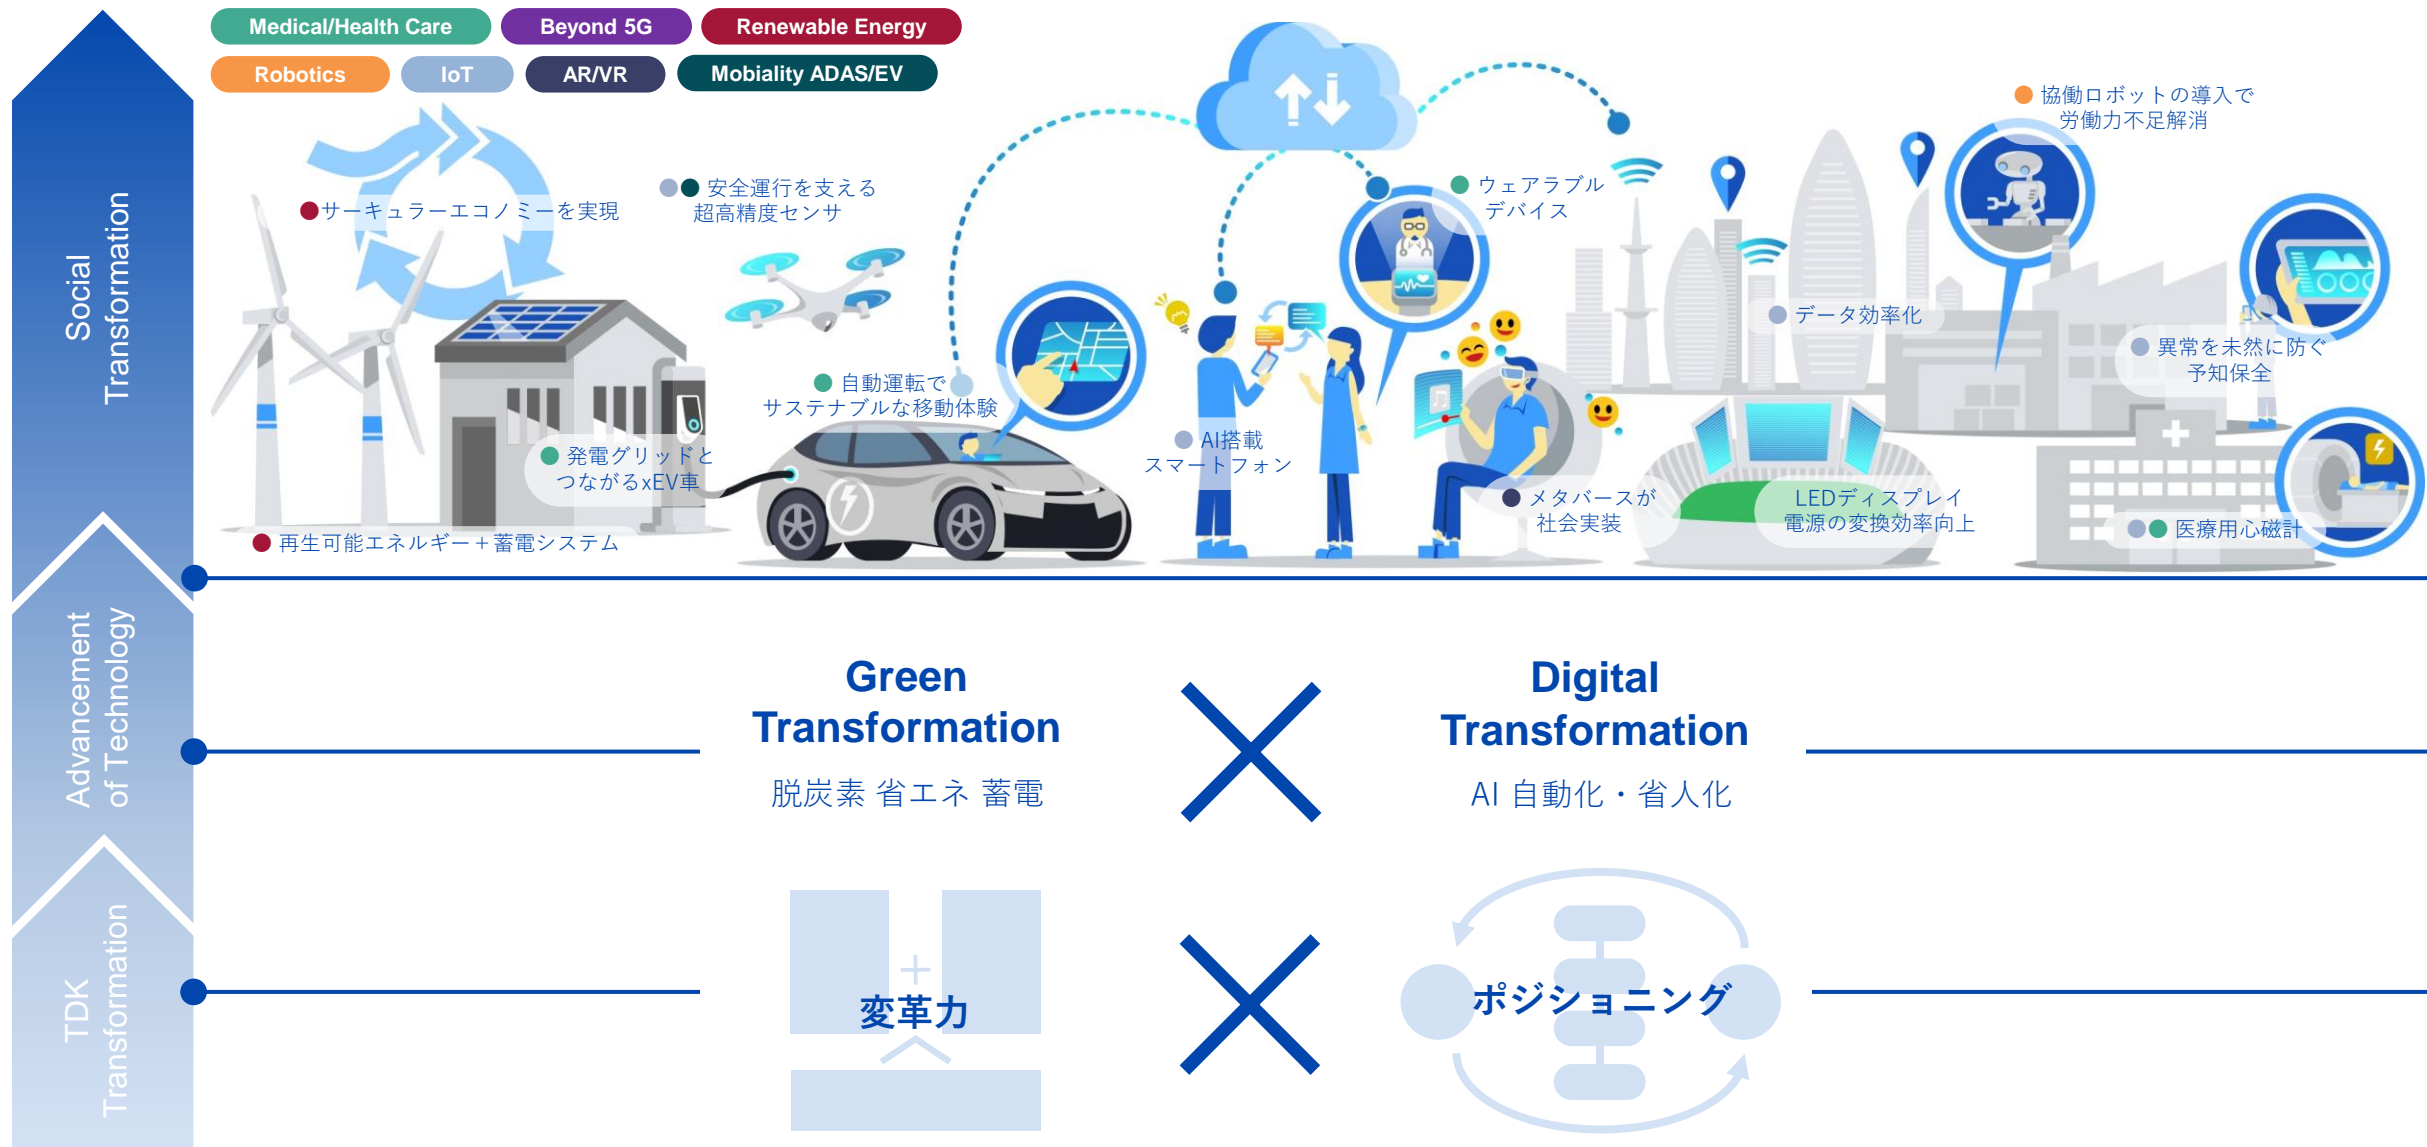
Social Transformation

Advancement of Technology

TDK Transformation

Medical/Health Care
Beyond 5G
Renewable Energy
Robotics
IoT
AR/VR
Mobiality ADAS/EV

サーキュラーエコノミーを実現

安全運行を支える超高精度センサ

ウェアラブルデバイス

協働ロボットの導入で労働力不足解消

データ効率化

異常を未然に防ぐ予知保全

自動運転でサステナブルな移動体験

AI搭載スマートフォン

発電グリッドとつながるxEV車

メタバースが社会実装

LEDディスプレイ電源の変換効率向上

医療用心磁計

再生可能エネルギー＋蓄電システム

Green Transformation
脱炭素 省エネ 蓄電

Digital Transformation
AI 自動化・省人化

変革力

ポジショニング